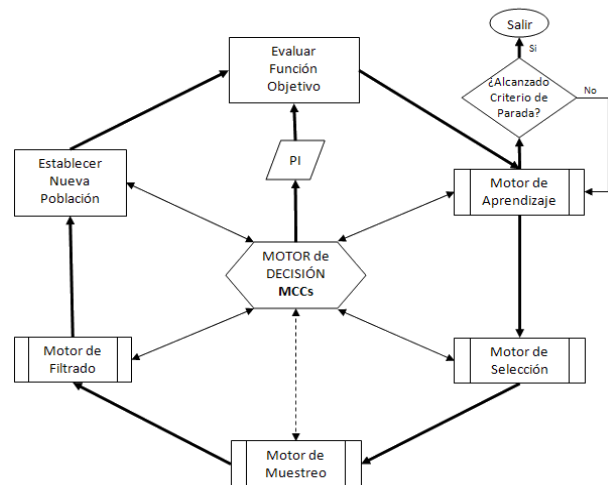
Salir

Si

¿Alcanzado Criterio de Parada?

No

Evaluar Función Objetivo

PI

Establecer Nueva Población

Motor de Aprendizaje

MOTOR de DECISIÓN MCCs

Motor de Filtrado

Motor de Selección

Motor de Muestreo